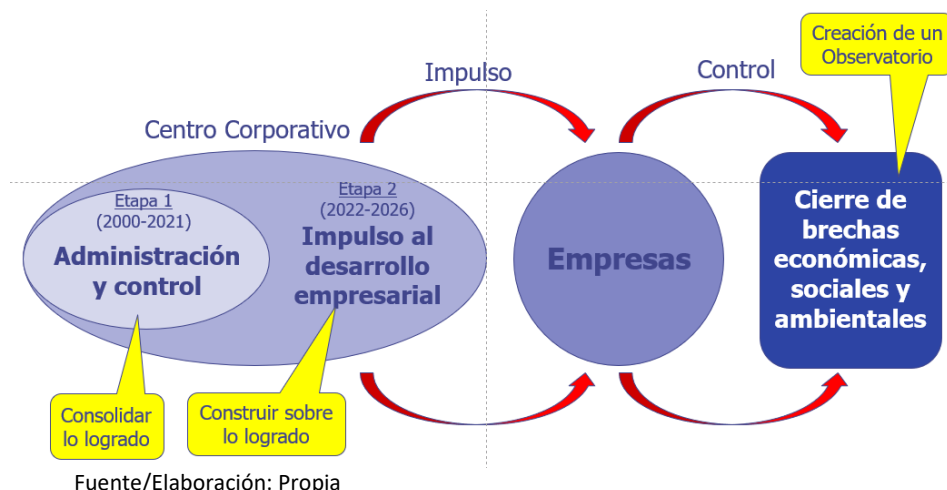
Creación de un Observatorio

Impulso

Control

Centro Corporativo

Etapa 1
(2000-2021)
Administración y control

Etapa 2
(2022-2026)
Impulso al desarrollo empresarial

Empresas

Cierre de brechas económicas, sociales y ambientales

Consolidar lo logrado

Construir sobre lo logrado

Fuente/Elaboración: Propia